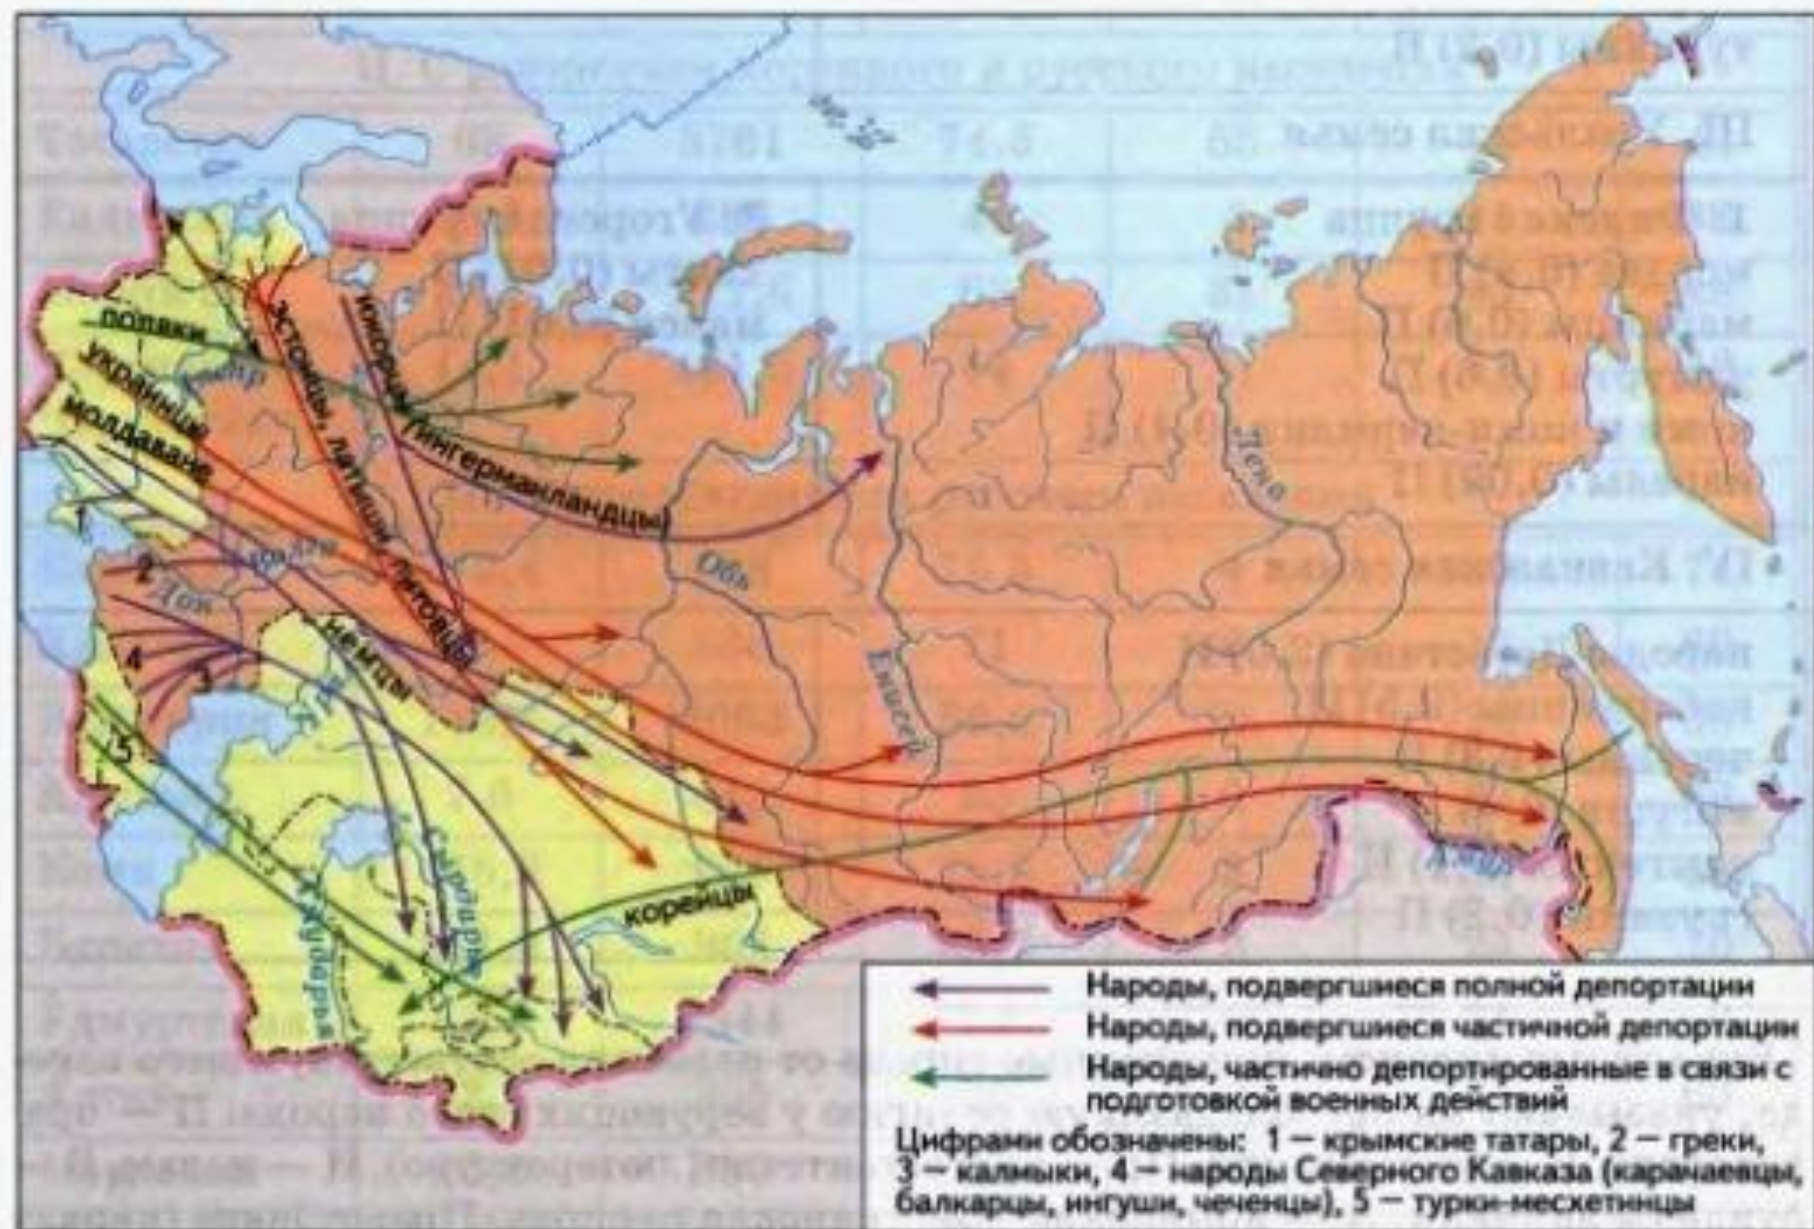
поляки
украинцы
молдаване
эстонцы, латыши, литовцы
ижорцы
ингерманландцы
немцы
корейцы
1
2
3
4
5
Дон
Волга
Обь
Енисей
Лена
Амур
Амударья
Сырдарья

Народы, подвергшиеся полной депортации
Народы, подвергшиеся частичной депортации
Народы, частично депортированные в связи с подготовкой военных действий
Цифрами обозначены: 1 — крымские татары, 2 — греки, 3 — калмыки, 4 — народы Северного Кавказа (карачаевцы, балкарцы, ингуши, чеченцы), 5 — турки-месхетинцы